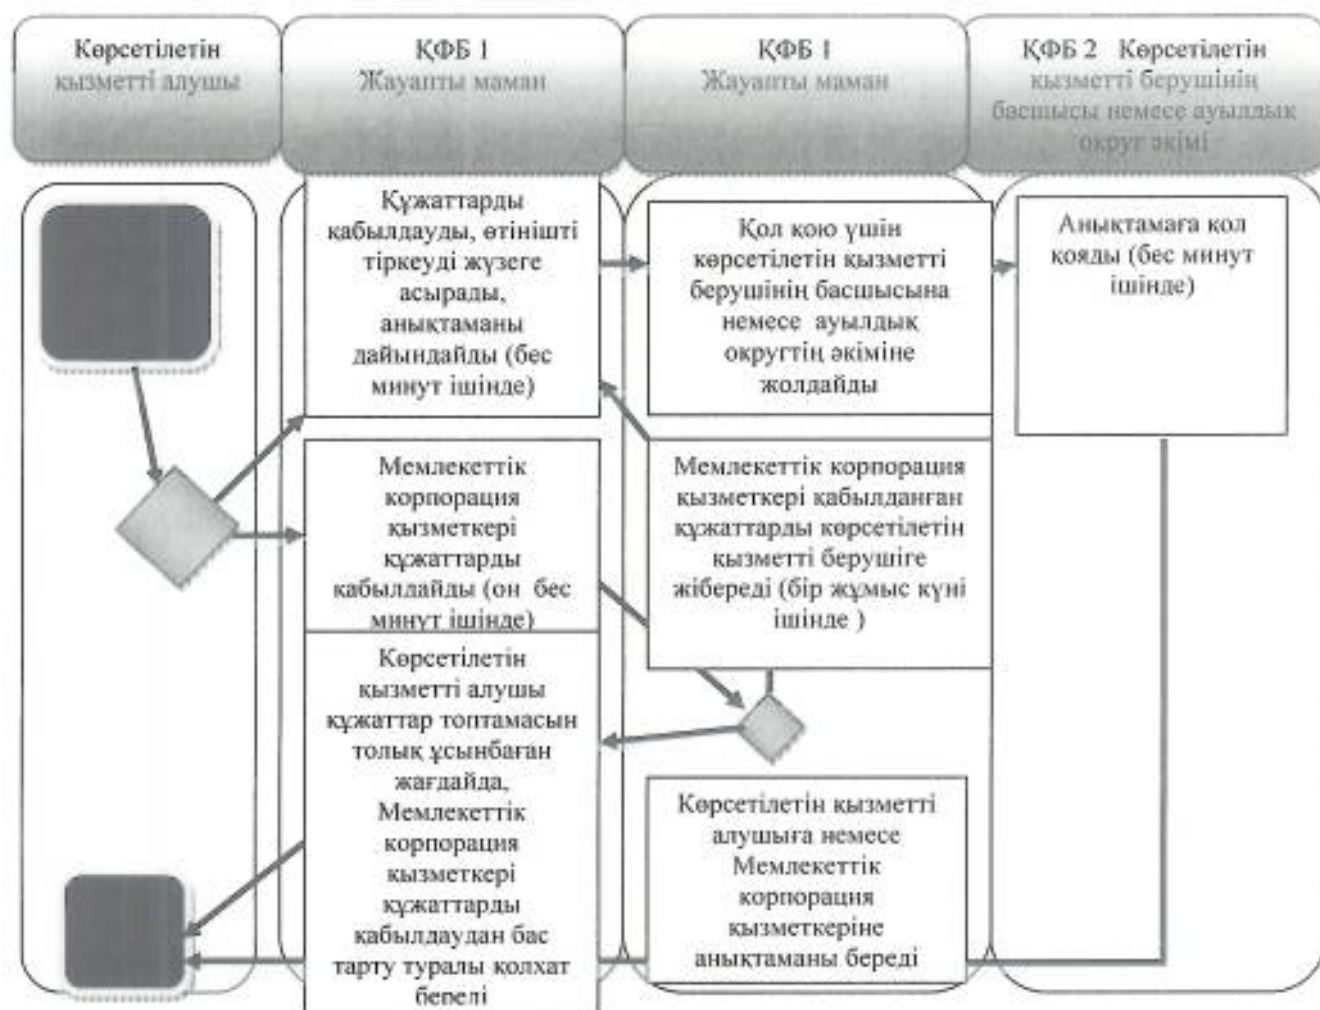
Көрсетілетін қызметті алушы

ҚФБ 1 Жауапты маман

ҚФБ 1 Жауапты маман

ҚФБ 2 Көрсетілетін қызметті берушінің басшысы немесе ауылдық округ әкімі

Құжаттарды қабылдауды, өтінішті тіркеуді жүзеге асырады, анықтаманы дайындайды (бес минут ішінде)

Қол қою үшін көрсетілетін қызметті берушінің басшысына немесе ауылдық округтің әкіміне жолдайды

Анықтамаға қол қояды (бес минут ішінде)

Мемлекеттік корпорация қызметкері құжаттарды қабылдайды (он бес минут ішінде)

Мемлекеттік корпорация қызметкері қабылданған құжаттарды көрсетілетін қызметті берушіге жібереді (бір жұмыс күні ішінде )

Көрсетілетін қызметті алушы құжаттар топтамасын толық ұсынбаған жағдайда, Мемлекеттік корпорация қызметкері құжаттарды қабылдаудан бас тарту туралы қолхат береді

Көрсетілетін қызметті алушыға немесе Мемлекеттік корпорация қызметкеріне анықтаманы береді